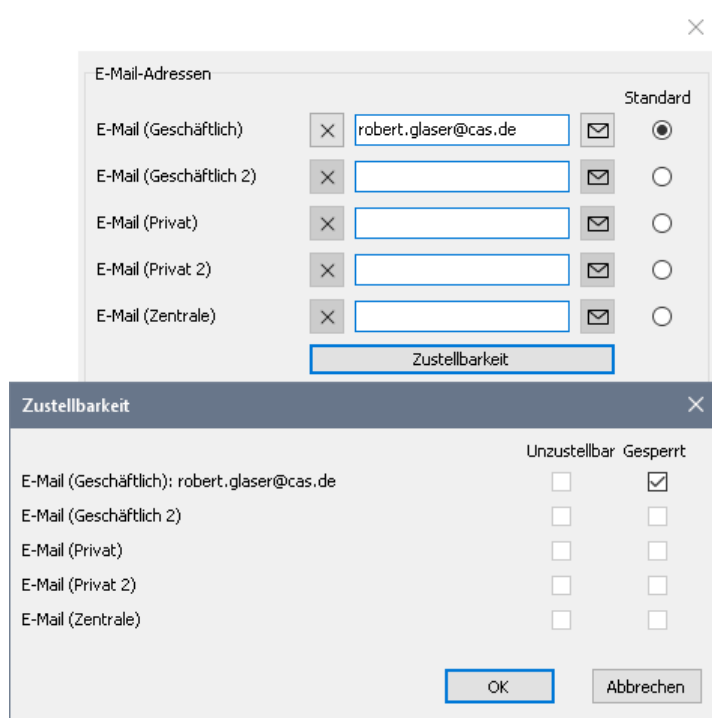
E-Mail-Adressen

Standard

E-Mail (Geschäftlich) robert.glaser@cas.de

E-Mail (Geschäftlich 2)

E-Mail (Privat)

E-Mail (Privat 2)

E-Mail (Zentrale)

Zustellbarkeit

Zustellbarkeit

Unzustellbar Gesperrt

E-Mail (Geschäftlich): robert.glaser@cas.de

E-Mail (Geschäftlich 2)

E-Mail (Privat)

E-Mail (Privat 2)

E-Mail (Zentrale)

OK

Abbrechen